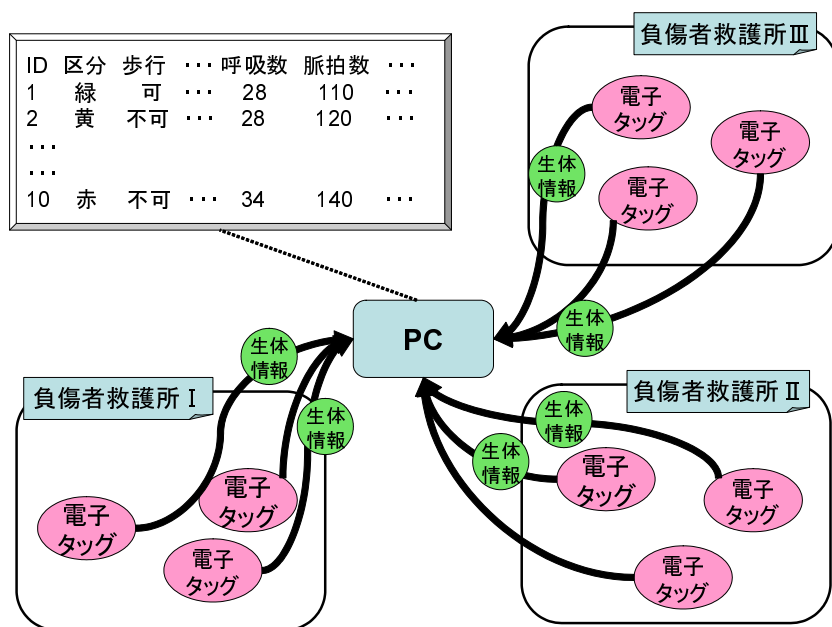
| ID | 区分 | 歩行 | … | 呼吸数 | 脈拍数 | … |
|---|---|---|---|---|---|---|
| 1 | 緑 | 可 | … | 28 | 110 | … |
| 2 | 黄 | 不可 | … | 28 | 120 | … |
| … | | | | | | |
| … | | | | | | |
| 10 | 赤 | 不可 | … | 34 | 140 | … |

負傷者救護所Ⅲ

電子タッグ

電子タッグ

電子タッグ

生体情報

生体情報

PC

生体情報

生体情報

負傷者救護所Ⅰ

電子タッグ

電子タッグ

電子タッグ

負傷者救護所Ⅱ

生体情報

生体情報

電子タッグ

電子タッグ

電子タッグ